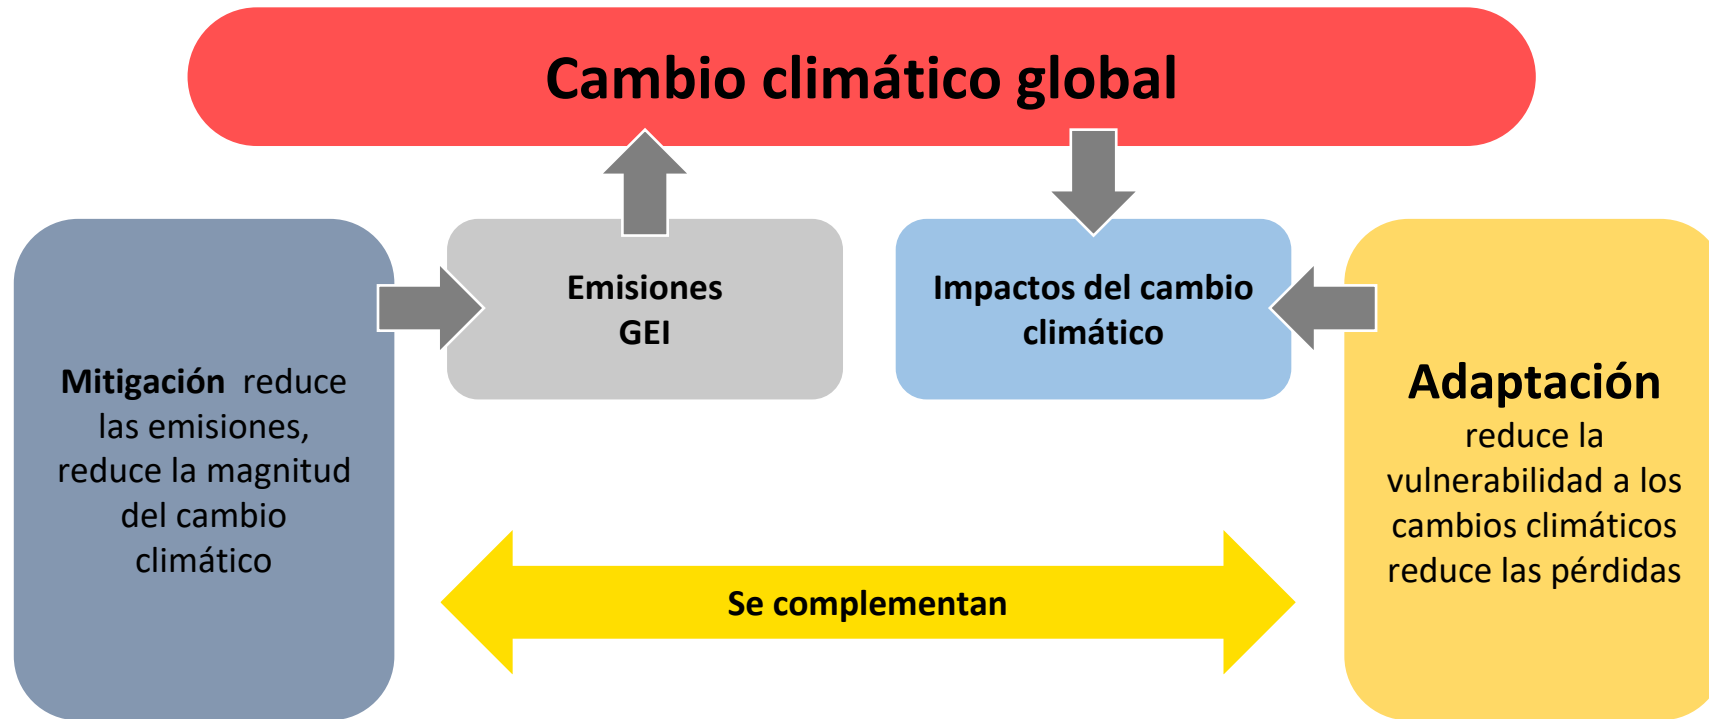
Cambio climático global

Emisiones GEI

Impactos del cambio climático

Mitigación reduce las emisiones, reduce la magnitud del cambio climático

Adaptación reduce la vulnerabilidad a los cambios climáticos reduce las pérdidas

Se complementan